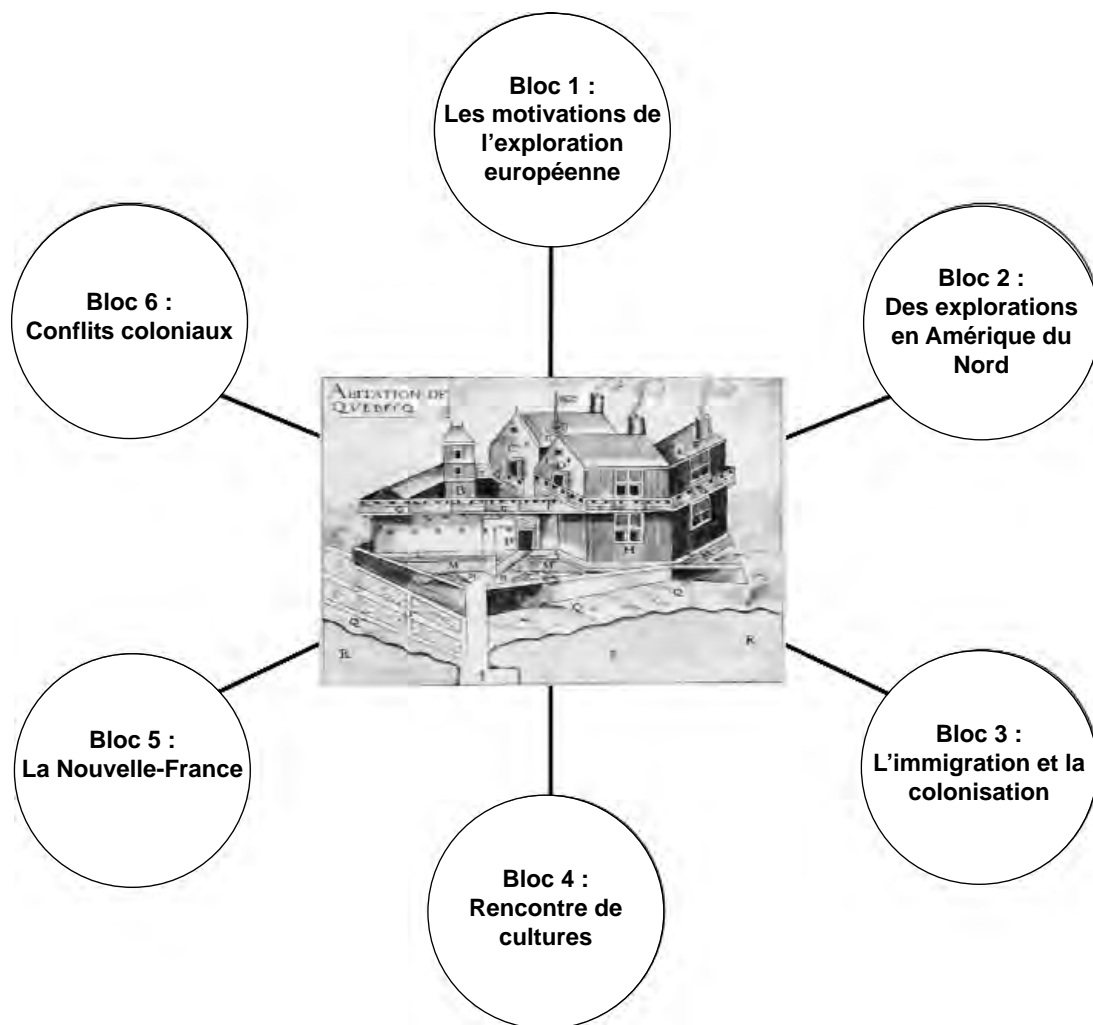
Bloc 1 : Les motivations de l'exploration européenne

Bloc 2 : Des explorations en Amérique du Nord

Bloc 3 : L'immigration et la colonisation

Bloc 4 : Rencontre de cultures

Bloc 5 : La Nouvelle-France

Bloc 6 : Conflits coloniaux

ABITATION DE QUEBECQ

B

C

H

M

M

Q

Q

Q

R

R

T